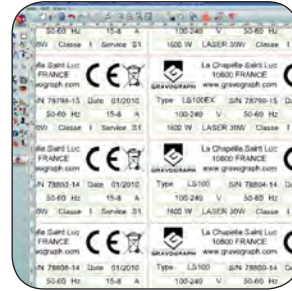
50-60 Hz 15-8 A
0W Classe I Service S1

100-240 V 50-60 Hz
1600 W LASER 30W Classe I

lle Saint Luc
FRANCE
graph.com
CE

GRAVOGRAPH

La Chapelle Saint Luc
10600 FRANCE
www.gravograph.com

N 78798-13 Date 01/2010
50-60 Hz 15-8 A
0W Classe I Service S1

Type LS100EX S/N 78798-13
100-240 V 50-60 Hz
1600 W LASER 30W Classe I

lle Saint Luc
FRANCE
graph.com
CE

GRAVOGRAPH

La Chapelle Saint Luc
10600 FRANCE
www.gravograph.com

N 78804-14 Date 01/2010
50-60 Hz 15-8 A
0W Classe I Service S1

Type LS100 S/N 78804-14
100-240 V 50-60 Hz
1600 W LASER 30W Classe I

lle Saint Luc
FRANCE
graph.com
CE

GRAVOGRAPH

La Chapelle Saint Luc
10600 FRANCE
www.gravograph.com

N 78808-14 Date 01/2010

Type LS100 S/N 78808-14
100-240 V